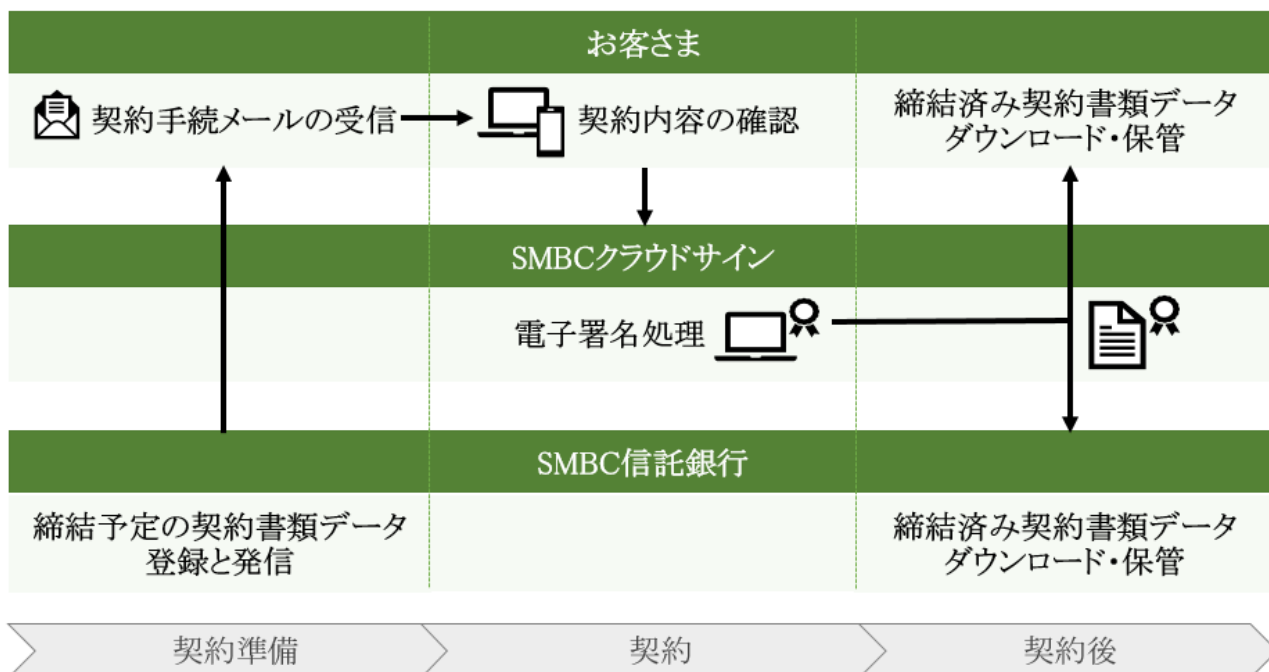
お客さま

契約手続メールの受信

契約内容の確認

締結済み契約書類データダウンロード・保管

SMBCクラウドサイン

電子署名処理

SMBC信託銀行

締結予定の契約書類データ登録と発信

締結済み契約書類データダウンロード・保管

契約準備

契約

契約後